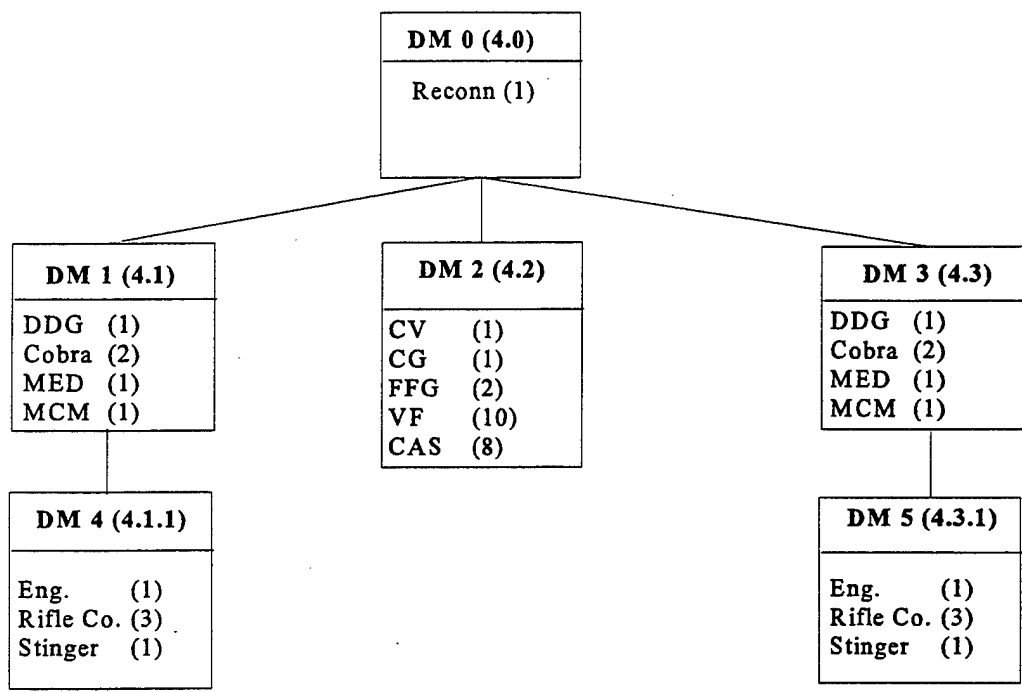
DM 0 (4.0)
Reconn (1)

DM 1 (4.1)
DDG (1)
Cobra (2)
MED (1)
MCM (1)

DM 2 (4.2)
CV (1)
CG (1)
FFG (2)
VF (10)
CAS (8)

DM 3 (4.3)
DDG (1)
Cobra (2)
MED (1)
MCM (1)

DM 4 (4.1.1)
Eng. (1)
Rifle Co. (3)
Stinger (1)

DM 5 (4.3.1)
Eng. (1)
Rifle Co. (3)
Stinger (1)